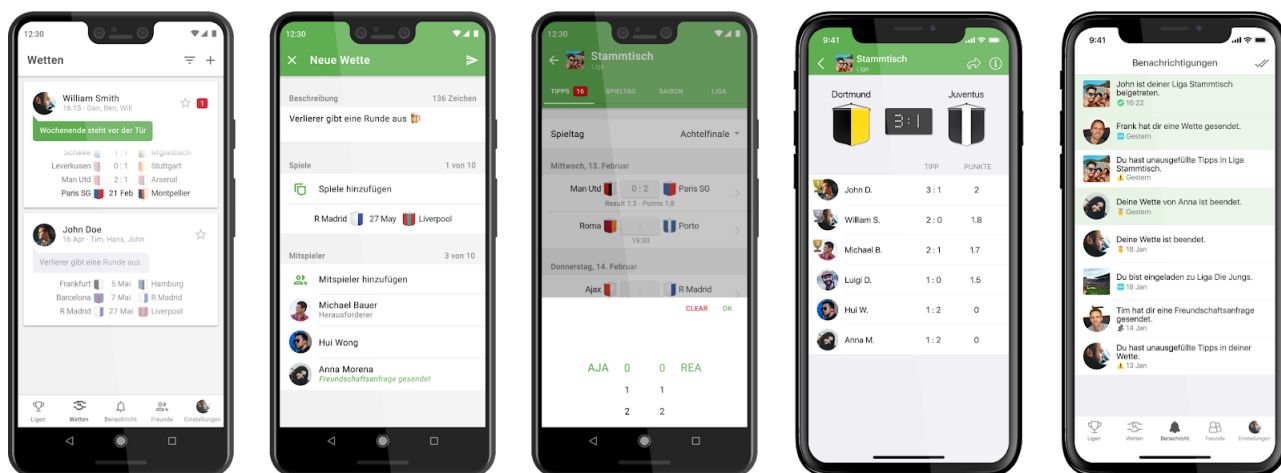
12:30

Wetten

William Smith
16:15 · Dan, Ben, Will
1
Wochenende steht vor der Tür
Schalke 1 : 1 M'gladbach
Leverkusen 0 : 1 Stuttgart
Man Utd 1 : 1 Arsenal
Paris SG 21 Feb Montpellier

John Doe
16 Apr · Tim, Hans, John
Verlierer gibt eine Runde aus.
Frankfurt 5 Mai Hamburg
Barcelona 7 Mai R Madrid
R Madrid 27 Mai Liverpool

Ligen Wetten Benachricht. Freunde Einstellungen

12:30
Neue Wette
Beschreibung 136 Zeichen
Verlierer gibt eine Runde aus 🍺
Spiele 1 von 10
Spiele hinzufügen
R Madrid 27 May Liverpool
Mitspieler 3 von 10
Mitspieler hinzufügen
Michael Bauer
Herausforderer
Hui Wong
Anna Morena
Freundschaftsanfrage gesendet

12:30
Stammtisch
Liga
TIPPS 16 SPIELTAG SAISON LIGA
Spieltag Achtelfinale
Mittwoch, 13. Februar
Man Utd 0 : 2 Paris SG
Result 1:3 · Points 1,8
Roma : Porto
19:30
Donnerstag, 14. Februar
Ajax : R Madrid
CLEAR OK
AJA 0 0 REA
1 1
2 2

9:41
Stammtisch
Liga
Dortmund 3 : 1 Juventus
TIPP PUNKTE
John D. 3 : 1 2
William S. 2 : 0 1.8
Michael B. 2 : 1 1.7
Luigi D. 1 : 0 1.5
Hui W. 1 : 2 0
Anna M. 1 : 2 0

9:41
Benachrichtigungen
John ist deiner Liga Stammtisch beigetreten.
16:22
Frank hat dir eine Wette gesendet.
Gestern
Du hast unausgefüllte Tipps in Liga Stammtisch.
Gestern
Deine Wette von Anna ist beendet.
Gestern
Deine Wette ist beendet.
18 Jan
Du bist eingeladen zu Liga Die Jungs.
16 Jan
Tim hat dir eine Freundschaftsanfrage gesendet.
14 Jan
Du hast unausgefüllte Tipps in deiner Wette.
13 Jan
Ligen Wetten Benachricht. Freunde Einstellungen